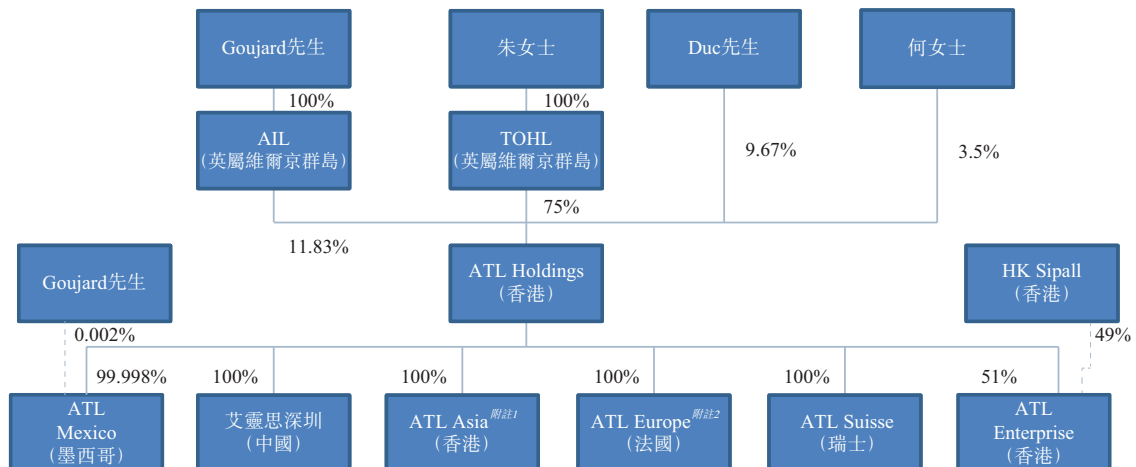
Goujard先生

朱女士

Duc先生

何女士

100%

100%

AIL
(英屬維爾京群島)

TOHL
(英屬維爾京群島)

9.67%

3.5%

75%

11.83%

Goujard先生

ATL Holdings
(香港)

HK Sipall
(香港)

0.002%

49%

99.998%

100%

100%

100%

100%

51%

ATL Mexico
(墨西哥)

艾靈思深圳
(中國)

ATL Asia附註1
(香港)

ATL Europe附註2
(法國)

ATL Suisse
(瑞士)

ATL Enterprise
(香港)